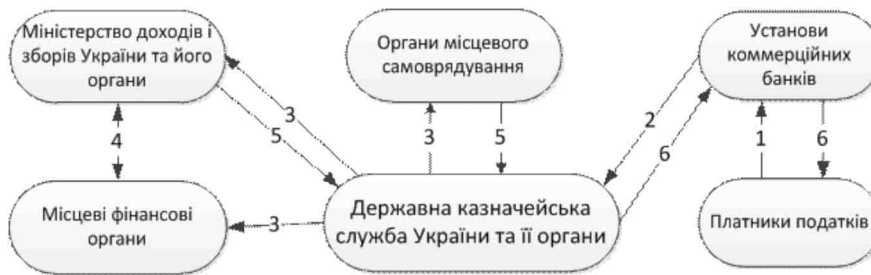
Міністерство доходів і зборів України та його органи

Органи місцевого самоврядування

Установи коммерційних банків

3
5
3
5
2
6
4
1
6

Місцеві фінансові органи

3

Державна казначейська служба України та її органи

Платники податків